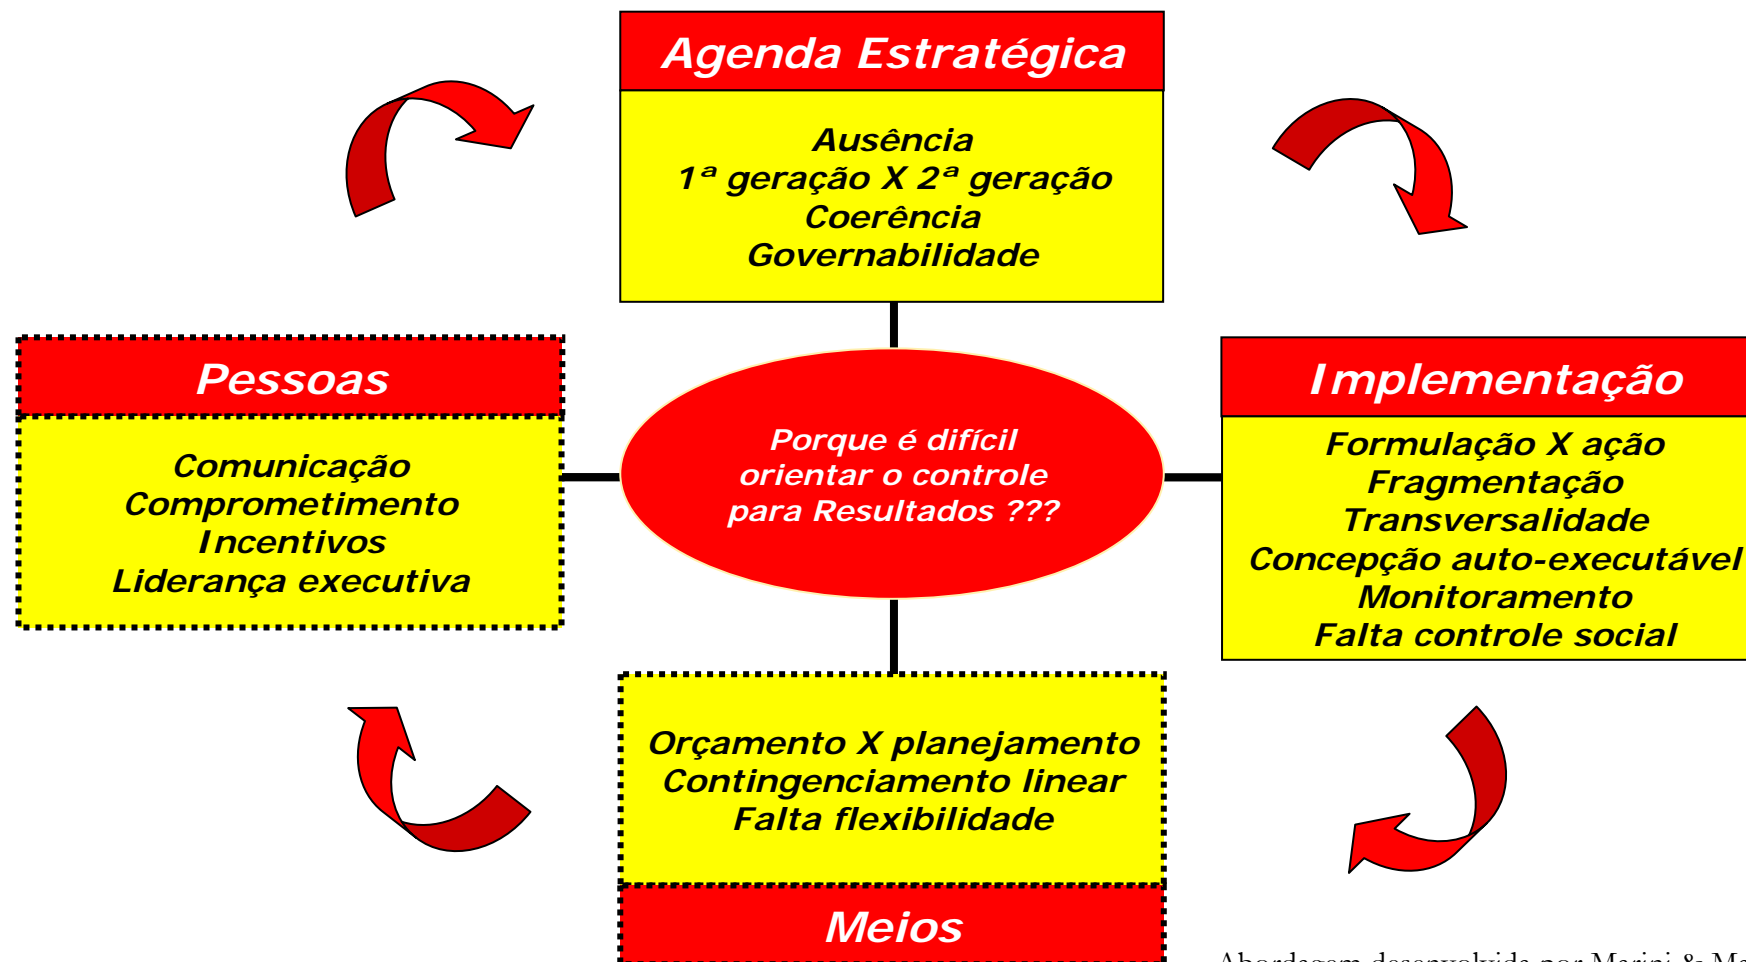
Agenda Estratégica

Ausência
1ª geração X 2ª geração
Coerência
Governabilidade

Pessoas

Comunicação
Comprometimento
Incentivos
Liderança executiva

Porque é difícil orientar o controle para Resultados ???

Implementação

Formulação X ação
Fragmentação
Transversalidade
Concepção auto-executável
Monitoramento
Falta controle social

Orçamento X planejamento
Contingenciamento linear
Falta flexibilidade

Meios

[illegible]